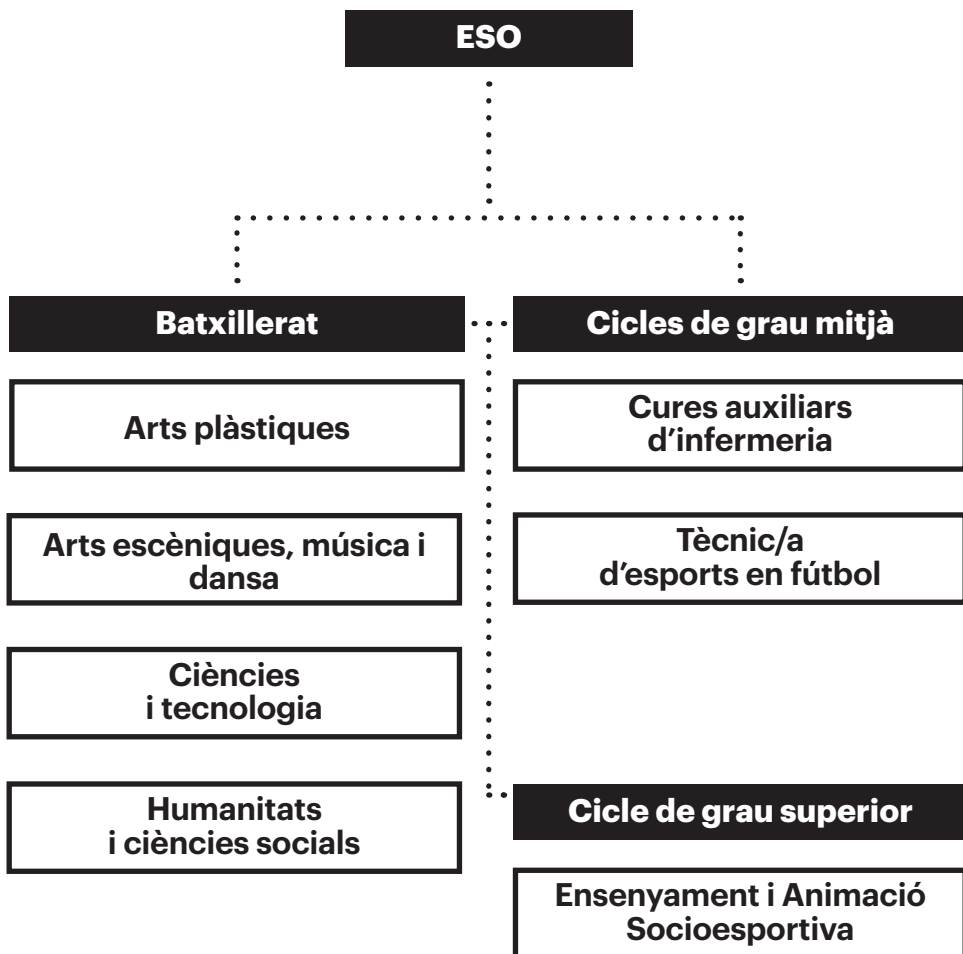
ESO

Batxillerat

Arts plàstiques

Arts escèniques, música i dansa

Ciències i tecnologia

Humanitats i ciències socials

Cicles de grau mitjà

Cures auxiliars d'infermeria

Tècnic/a d'esports en fútbol

Cicle de grau superior

Ensenyament i Animació Socioesportiva